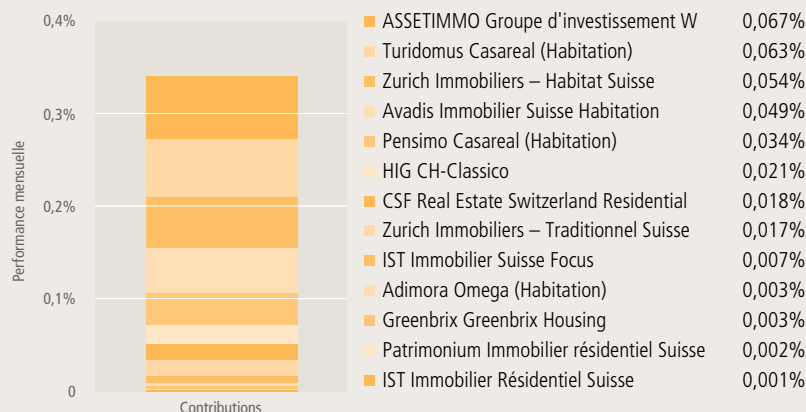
0,4%
0,3%
0,2%
0,1%
0
Performance mensuelle
Contributions

| | |
|---|---|
| ASSETIMMO Groupe d'investissement W | 0,067% |
| Turidomus Casareal (Habitation) | 0,063% |
| Zurich Immobiliers – Habitat Suisse | 0,054% |
| Avadis Immobilier Suisse Habitation | 0,049% |
| Pensimo Casareal (Habitation) | 0,034% |
| HIG CH-Classico | 0,021% |
| CSF Real Estate Switzerland Residential | 0,018% |
| Zurich Immobiliers – Traditionnel Suisse | 0,017% |
| IST Immobilier Suisse Focus | 0,007% |
| Adimora Omega (Habitation) | 0,003% |
| Greenbrix Greenbrix Housing | 0,003% |
| Patrimonium Immobilier résidentiel Suisse | 0,002% |
| IST Immobilier Résidentiel Suisse | 0,001% |